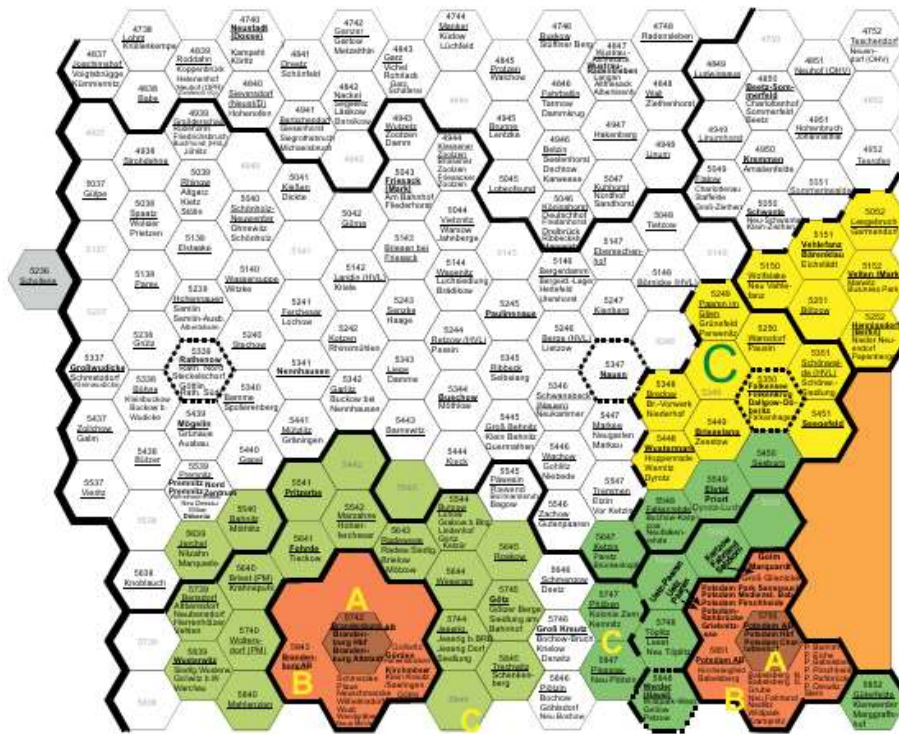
4738 Lohm Kriele

4740 Neustadt (Dosse) Kampehl Köritz

4742 Gantikow Sieversdorf Metzelthin

4744 Vehlow Kladow Lüchfeld

4746 Barsikow Stüffiner Berg

4748 Radensleben

4750

4752 Teschendorf

4837 Joachimshof Vogtsbrügge Kümmernitz

4839 Roddahn Koppenbrück Hohenofen Neustadt (DPM)

4841 Dreetz Schönfeld

4843 Garz Vichel Rohrlack

4845 Protzen Walchow

4847 Wustrau-Altfriesack

4849 Lutzelmann

4851 Neuhof (OHV)

4838 Babe

4840 Sieversdorf (Neustadt) Hohenofen

4842 Nackel

4846 Fehrbellin Tarmow Dammkrug

4849 Beetz-Sommerfeld Charlottenhof Sommerfeld Beetz

4852

4936

4939 Gollenitz

4941 Bartschendorf Siegrothsbruch Michaelisbruch

4943 Wutzetz Zootzen Damm

4945 Brunne Lentzke

4947 Hakenberg

4949 Linum

4951 Hohenbruch

4938 Strohdehne

4940

4944 Kleiner Zootzen Zootzen

4946 Betzin Seelenhorst Dechtow Karwesee

4948 Linum

4950 Kremmen Amalienfelde

4952 Tarnow

5037 Gülpe

5039 Rhinow Kietz Stölln

5041 Kleßen Dickte

5043 Friesack (Mark) Am Bahnhof Fliederhorst

5045 Lobeofsund

5047 Kuhhorst Nordhof Sandhorst

5049 Tietzow

5051 Sommerfeld

5038 Spaatz Prietzen

5040 Schönholz-Neuwerder Görne Schönholz

5042 Görne

5044 Vietznitz Warsow Jahnberge

5046 Ribbeckshorst Deutschhof Dreibrück

5048 Tietzow

5050 Schwante

5052 Germendorf

5137

5139 Parey

5138 Elslake

5140 Wassersuppe Witzke

5141

5143 Briesen bei Friesack

5145

5147 Ebereschenhof

5149 Börnicke

5151 Vehlefanz Bärenklau Eichstädt

5236 Schollene

5236

5238 Hohennauen Semlin

5240 Stechow

5242 Landin Kriele

5244 Wagenitz Luchsiedlung Bredlow

5246 Bergerdamm

5150 Wolfslake Neu Vehlefanz

5152 Velten (Mark)

5237 Grütz

5239 Rathenow

5241 Ferchesar Lochow

5243 Senzke Haage

5245 Paulinenaue

5247 Kienberg

5249 Paaren im Glien Grünefeld Perwenitz

5251 Bötzow

5238 Gräben

5337 Großwudicke Schmetzdorf

5338 Göttlin Kleinbuckow Buckow b. Wudicke

5340 Bamme Spolierenberg

5341 Nennhausen

5342 Kotzen Rhinsmühlen

5343 Liepe Damme

5344 Retzow Paaren

5346 Berge Lietzow

5347 Nauen

5250 Wansdorf Pausin

5252 Hennigsdorf

5437 Zollchow Galm

5439 Mögelin Grünaue Ausbau

5441 Mützlitz Gräningen

5342 Garlitz Buckow bei Nennhausen

5344 Buschow Möthlow

5345 Ribbeck Selbelang

5348 Bredow Brieselang

5351 Schönwalde Schönwalde-Siedlung

5443 Barnewitz

5445 Groß Behnitz Klein Behnitz

5447 Markee Neugarten

5350 Falkensee Dallgow-Döberitz

5451 Seegefeld

5537 Vieritz

5438 Bölzer

5539 Premnitz Nord Premnitz Zentrum

5440 Gapel

5444 Nauen

5446 Wachow Gohlitz Niebede

5448 Wustermark Hoppenrade Wernitz Elstal

5450 Seeburg

5541 Pritzerbe

5543 Butzow Gräbow

5545 Päwesin Riewend Bagow

5547 Tremmen Etzin Ketzin

5449 Elstal Priort

5538

5540 Bahnitz Möthlitz

5542 Marzahne Rottenhohmer

5544 Butzow

5546 Zachow

5639 Jerchel Nitzahn Marquede

5641 Fohrde Tieckow

5643 Radewege Radewe Siedlung Briest Weseram

5645 Roskow

5647 Ketzin Paretz

5638 Knoblauch

5640 Briest (PM) Kirchmöser

5642

5644 Weseram

5646 Schmergow Deetz

5745 Götz

5747 Phöben Kemnitz

Groß Glienicke

Golm Marquardt

5739 Bensdorf Neuhenndorf Vehlen

5740 Wollenzin Dorf (PM)

5742 Brandenburg an der Havel

5743 Jeserig Jeserig b. BRB Jeserig Dorf

5746 Groß Kreutz

5748 Töplitz Leest Neu Töplitz

Potsdam Park Sanssouci

Potsdam Pirschheide

5839 Wusterwitz Warchau

5841 Brandenburg Altstadt

5845 Trechwitz Schenkenberg

5847 Plessow

5849 Potsdam Alt Golm

5940 Mahlenzien

5842

5846 Plötzin Bochow Göhlsdorf

5848 Werder (Havel)

5852 Güterfelde

5938

Brandenburg Altstadt

A

B

C

A

B

C

C